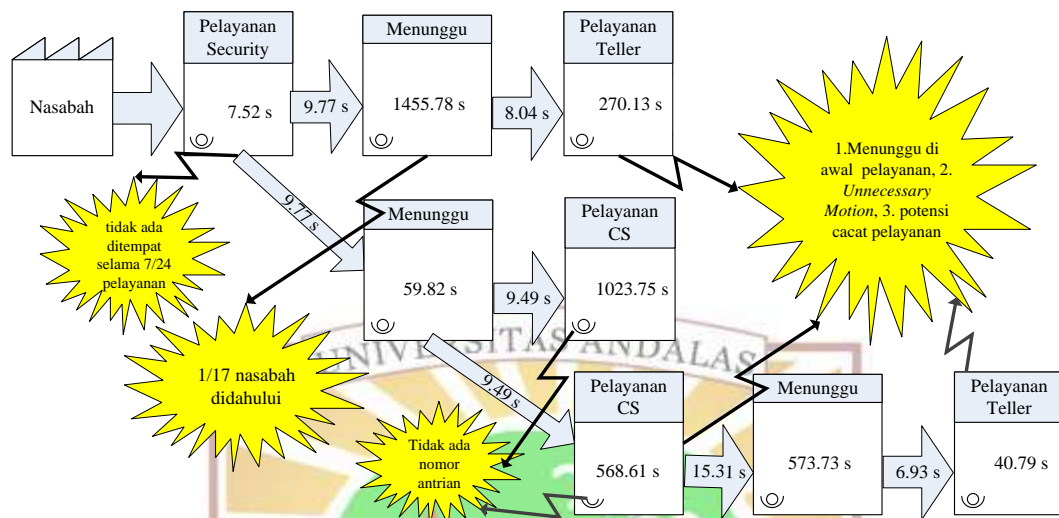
Nasabah

Pelayanan Security

7.52 s

9.77 s

Menunggu

1455.78 s

8.04 s

Pelayanan Teller

270.13 s

1.Menunggu di awal pelayanan, 2. *Unnecessary Motion*, 3. potensi cacat pelayanan

tidak ada ditempat selama 7/24 pelayanan

9.77 s

Menunggu

59.82 s

9.49 s

Pelayanan CS

1023.75 s

1/17 nasabah didahului

UNIVERSITAS ANDALAS

9.49 s

Tidak ada nomor antrian

Pelayanan CS

568.61 s

15.31 s

Menunggu

573.73 s

6.93 s

Pelayanan Teller

40.79 s